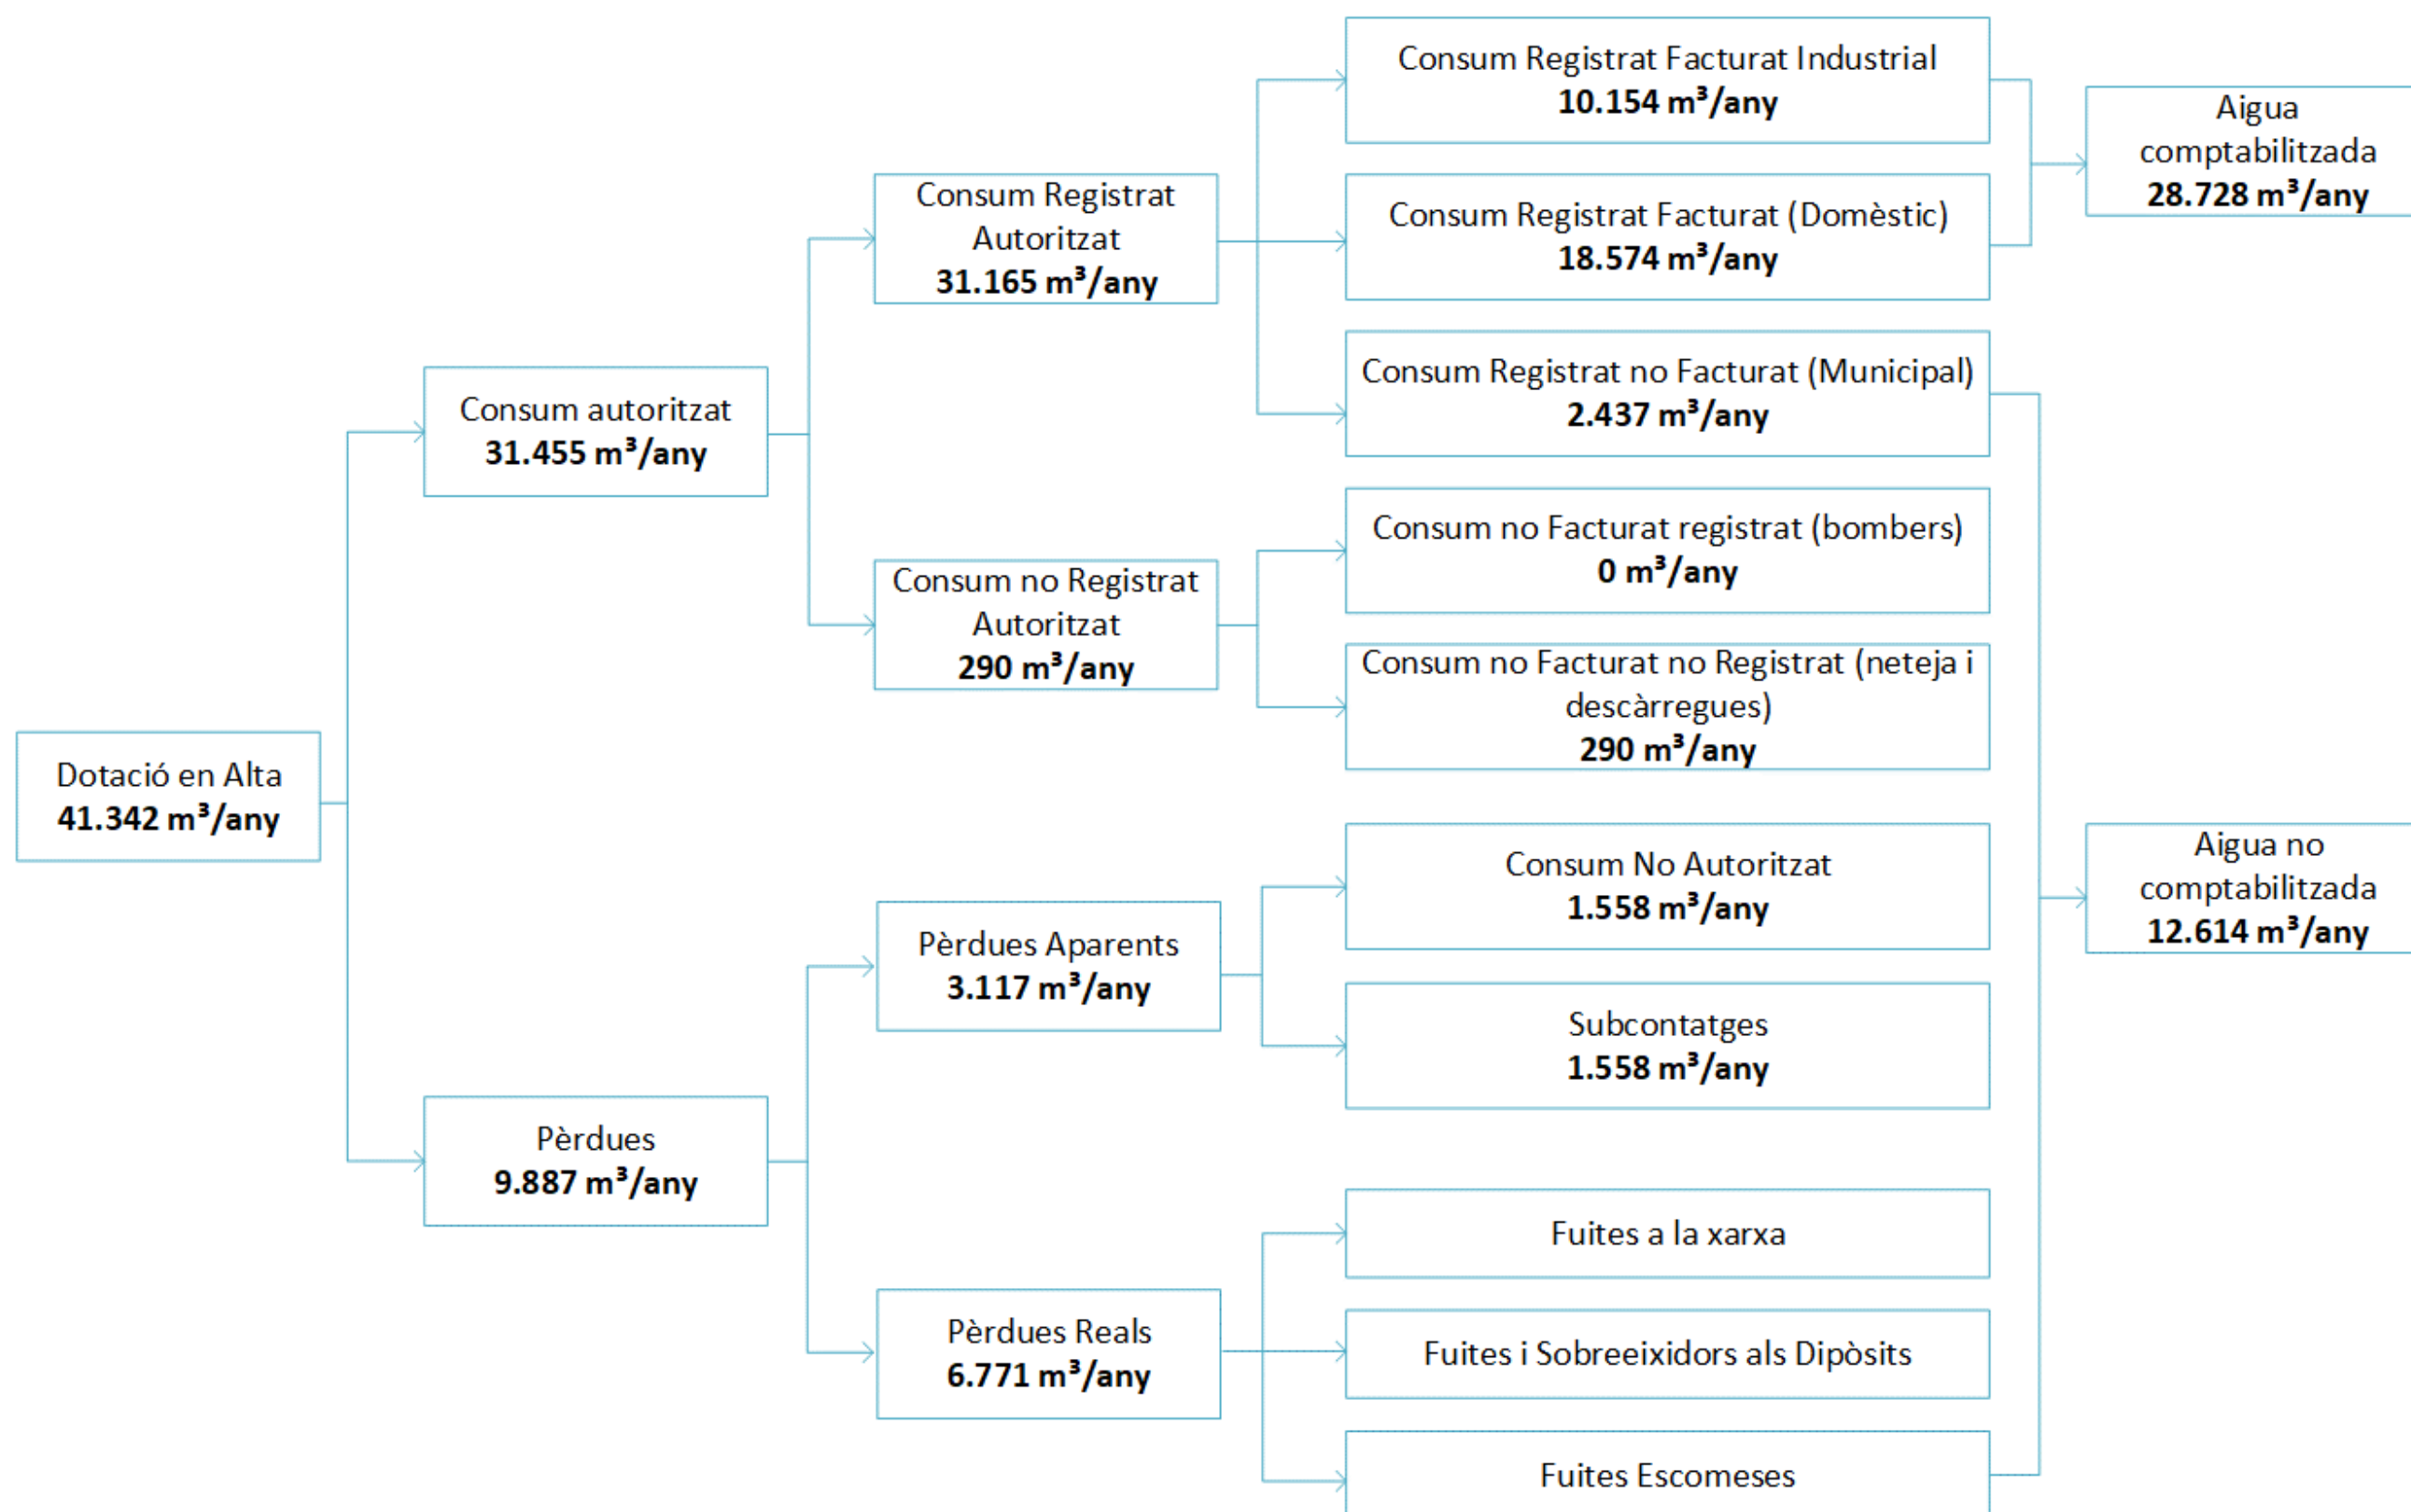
Dotació en Alta
41.342 m³/any

Consum autoritzat
31.455 m³/any

Pèrdues
9.887 m³/any

Consum Registrat Autoritzat
31.165 m³/any

Consum no Registrat Autoritzat
290 m³/any

Pèrdues Aparents
3.117 m³/any

Pèrdues Reals
6.771 m³/any

Consum Registrat Facturat Industrial
10.154 m³/any

Consum Registrat Facturat (Domèstic)
18.574 m³/any

Consum Registrat no Facturat (Municipal)
2.437 m³/any

Consum no Facturat registrat (bombers)
0 m³/any

Consum no Facturat no Registrat (neteja i descàrregues)
290 m³/any

Consum No Autoritzat
1.558 m³/any

Subcontatges
1.558 m³/any

Fuites a la xarxa

Fuites i Sobreeixidors als Dipòsits

Fuites Escomeses

Aigua comptabilitzada
28.728 m³/any

Aigua no comptabilitzada
12.614 m³/any